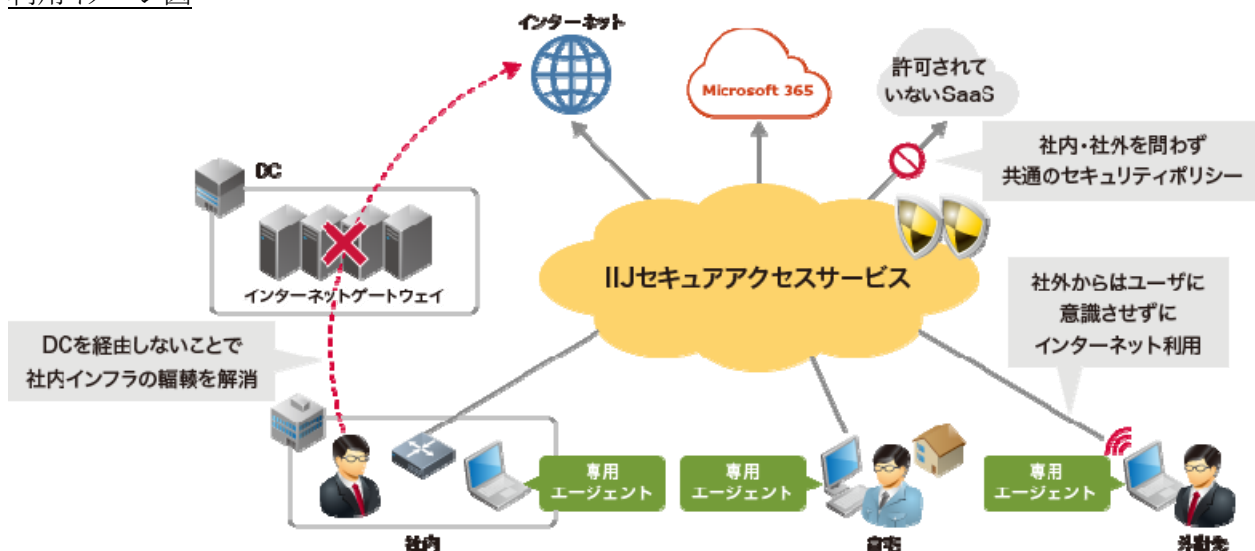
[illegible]

インターネット

Microsoft 365

許可されていないSaaS

社内・社外を問わず共通のセキュリティポリシー

DC

インターネットゲートウェイ

IIJセキュアアクセスサービス

社外からはユーザに意識させずにインターネット利用

DCを経由しないことで社内インフラの輻輳を解消

専用エージェント

専用エージェント

専用エージェント

社内

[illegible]

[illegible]